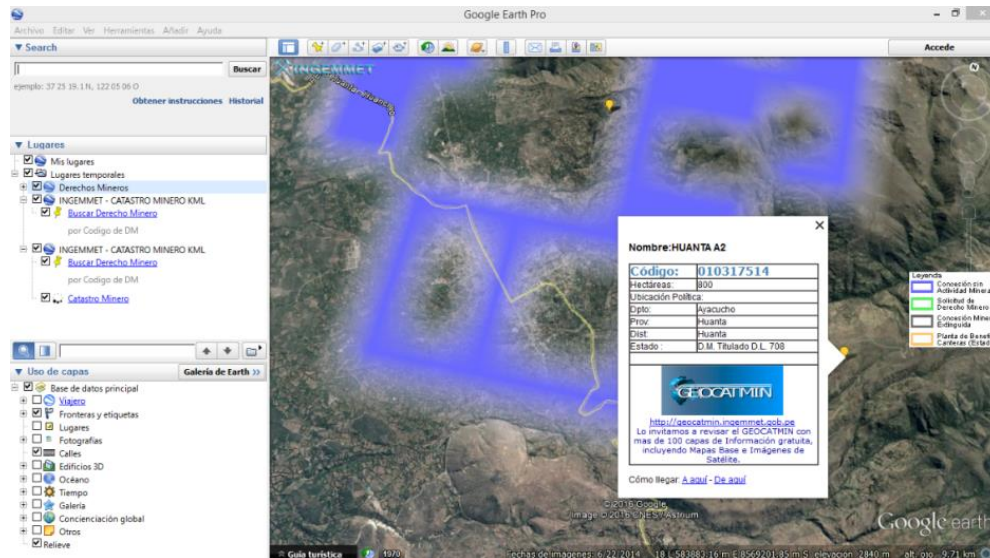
Google Earth Pro

Archivo Editar Ver Herramientas Añadir Ayuda

▼ Search

Buscar

ejemplo: 37 25 19.1 N, 122 05 06 O

Obtener instrucciones Historial

▼ Lugares

Mis lugares

Lugares temporales

Derechos Mineros

INGEMMET - CATASTRO MINERO KML

Buscar Derecho Minero

por Codigo de DM

INGEMMET - CATASTRO MINERO KML

Buscar Derecho Minero

por Codigo de DM

Catastro Minero

▼ Uso de capas

Galería de Earth »

Base de datos principal

Viajero

Fronteras y etiquetas

Lugares

Fotografías

Calles

Edificios 3D

Océano

Tiempo

Galería

Concienciación global

Otros

Relieve

Accede

INGEMMET

Nombre:HUANTA A2

| Código: | 010317514 |
|---|---|
| Hectáreas: | 800 |
| Ubicación Política: | |
| Dpto: | Ayacucho |
| Prov: | Huanta |
| Dist: | Huanta |
| Estado : | D.M. Titulado D.L. 708 |

GEOCATMIN

http://geocatmin.ingemmet.gob.pe
Lo invitamos a revisar el GEOCATMIN con mas de 100 capas de Información gratuita, incluyendo Mapas Base e Imágenes de Satélite.

Cómo llegar: A aquí - De aquí

Leyenda

Concesión con Actividad Minera

Solicitud de Derecho Minero

Concesión Minera Extinguida

Planta de Beneficio Canteras (Estad

© 2016 Google
Image © 2016 CNES / Astrium

Google earth

Guía turística

Fechas de imágenes: 6/22/2014 18 L 583883.16 m E 8569201.85 m S elevación 2840 m alt. ojo 9.71 km